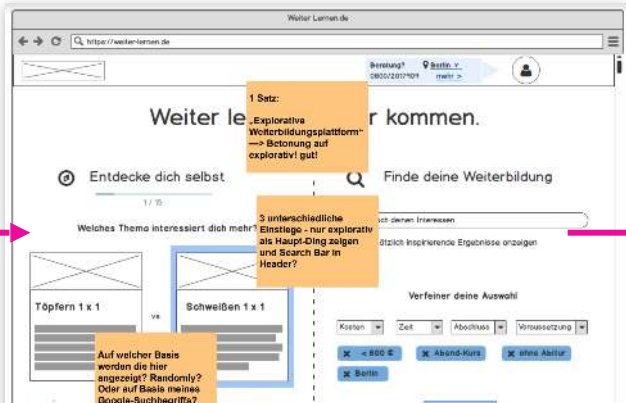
Weiter Lernen.de

https://weiter-lernen.de

Beratung?
0800/2017101

Berlin
mehr >

Weiter le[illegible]r kommen.

1 Satz:

„Explorative Weiterbildungsplattform"
—> Betonung auf explorativ! gut!

Entdecke dich selbst

1 / 15

Welches Thema interessiert dich mehr?

3 unterschiedliche Einstiege - nur explorativ als Haupt-Ding zeigen und Search Bar in Header?

Finde deine Weiterbildung

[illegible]ch deinen Interessen

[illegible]tzlich inspirierende Ergebnisse anzeigen

Töpfern 1 x 1

vs

Schweißen 1 x 1

Verfeiner deine Auswahl

Kosten

Zeit

Abschluss

Voraussetzung

< 800 €

Abend-Kurs

ohne Abitur

Berlin

Auf welcher Basis werden die hier angezeigt? Randomly? Oder auf Basis meines Google-Suchbegriffs?